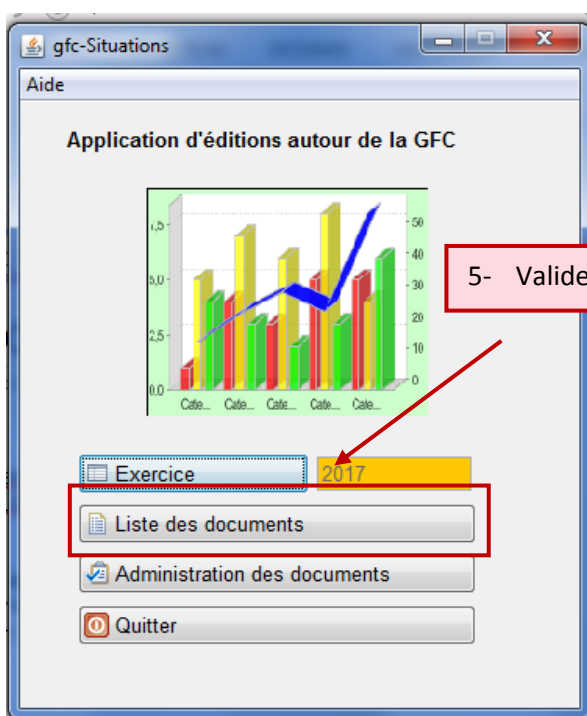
gfc-Situations

Aide

Application d'éditions autour de la GFC

,5
5,0
2,5
0,0
50
40
30
20
10
0
Cate...
Cate...
Cate...
Cate...
Cate...

5- Valide

Exercice
2017

Liste des documents

Administration des documents

Quitter